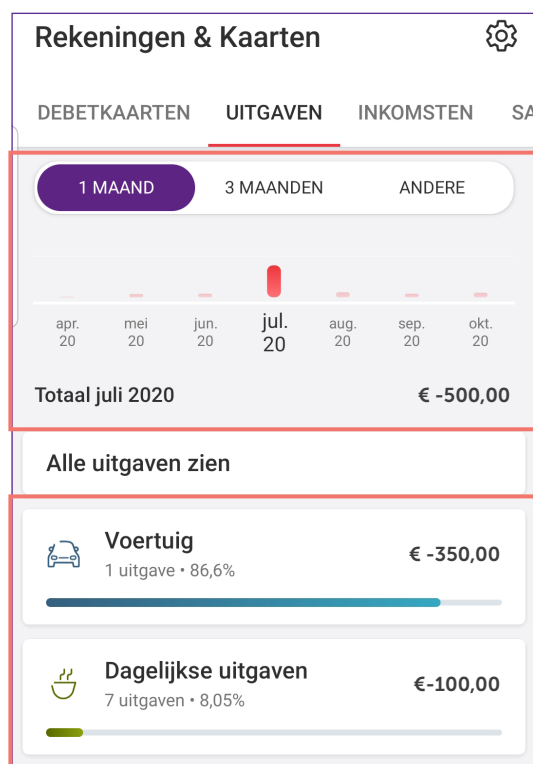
Rekeningen & Kaarten

DEBETKAARTEN UITGAVEN INKOMSTEN SA

1 MAAND 3 MAANDEN ANDERE

apr. 20
mei 20
jun. 20
jul. 20
aug. 20
sep. 20
okt. 20

Totaal juli 2020 € -500,00

Alle uitgaven zien

Voertuig
1 uitgave • 86,6%
€ -350,00

Dagelijkse uitgaven
7 uitgaven • 8,05%
€-100,00